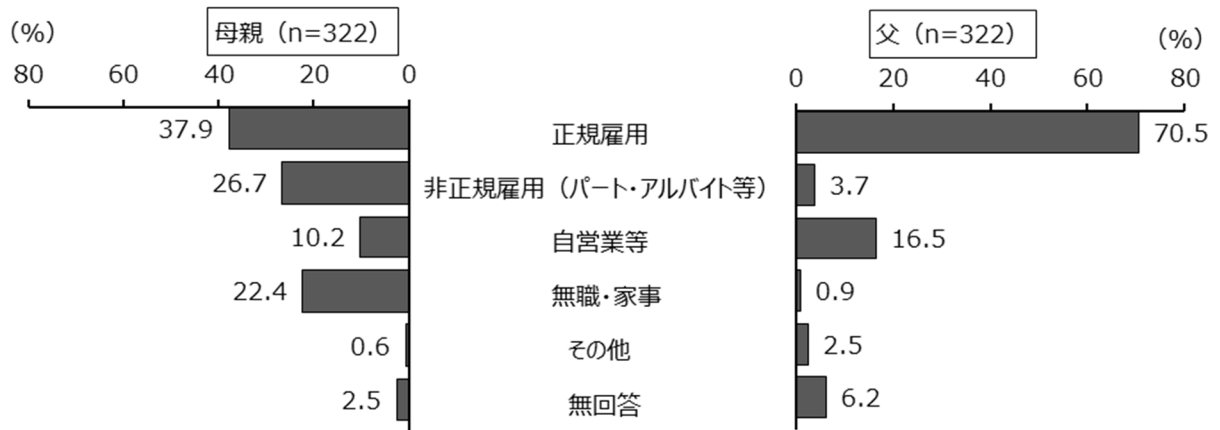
(%)
母親（n=322）
80 60 40 20 0

父（n=322）
(%)
0 20 40 60 80

| 母親 | | 父 |
|---|---|---|
| 37.9 | 正規雇用 | 70.5 |
| 26.7 | 非正規雇用（パート・アルバイト等） | 3.7 |
| 10.2 | 自営業等 | 16.5 |
| 22.4 | 無職・家事 | 0.9 |
| 0.6 | その他 | 2.5 |
| 2.5 | 無回答 | 6.2 |